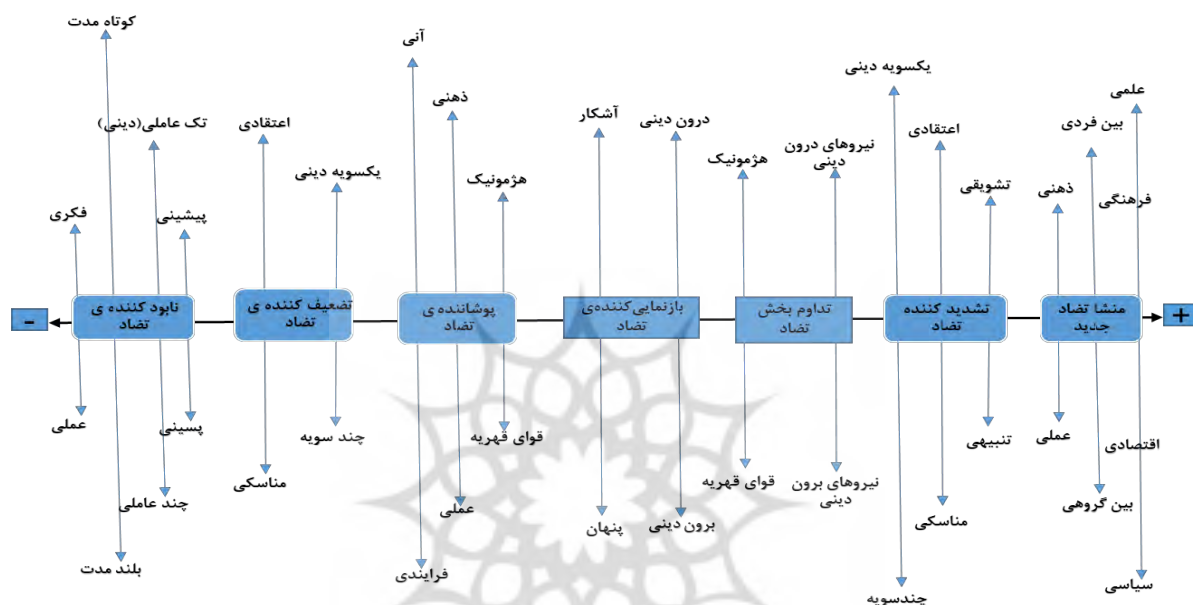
کوتاه مدت
تک عاملی(دینی)
فکری
پیشینی
نابود کننده ی تضاد
عملی
پسینی
چند عاملی
بلند مدت

اعتقادی
یکسویه دینی
تضعیف کننده ی تضاد
مناسکی
چند سویه

آنی
ذهنی
هژمونیک
پوشاننده ی تضاد
قوای قهریه
عملی
فرایندی

آشکار
درون دینی
بازنمایی‌کننده‌ی تضاد
پنهان
برون دینی

هژمونیک
نیروهای درون دینی
تداوم بخش تضاد
قوای قهریه
نیروهای برون دینی

یکسویه دینی
اعتقادی
تشویقی
تشدید کننده تضاد
تنبیهی
مناسکی
چندسویه

علمی
بین فردی
ذهنی
فرهنگی
منشا تضاد جدید
عملی
اقتصادی
بین گروهی
سیاسی

-
+